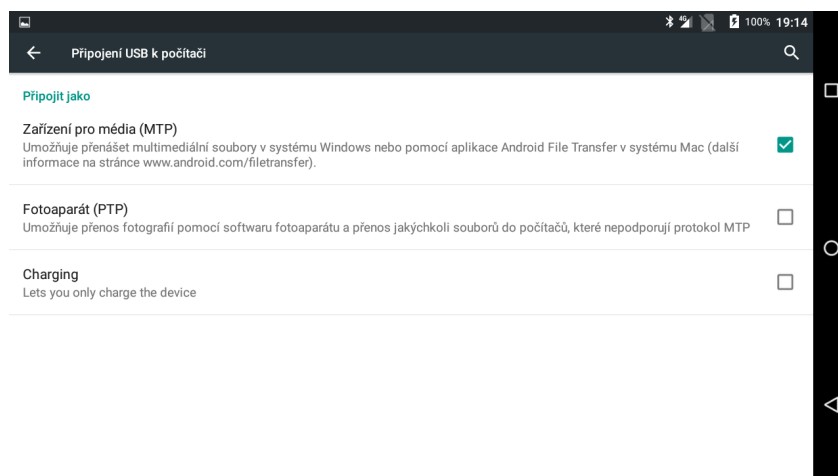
100% 19:14

Připojení USB k počítači

Připojit jako

Zařízení pro média (MTP)
Umožňuje přenášet multimediální soubory v systému Windows nebo pomocí aplikace Android File Transfer v systému Mac (další informace na stránce www.android.com/filetransfer).

Fotoaparát (PTP)
Umožňuje přenos fotografií pomocí softwaru fotoaparátu a přenos jakýchkoli souborů do počítačů, které nepodporují protokol MTP

Charging
Lets you only charge the device